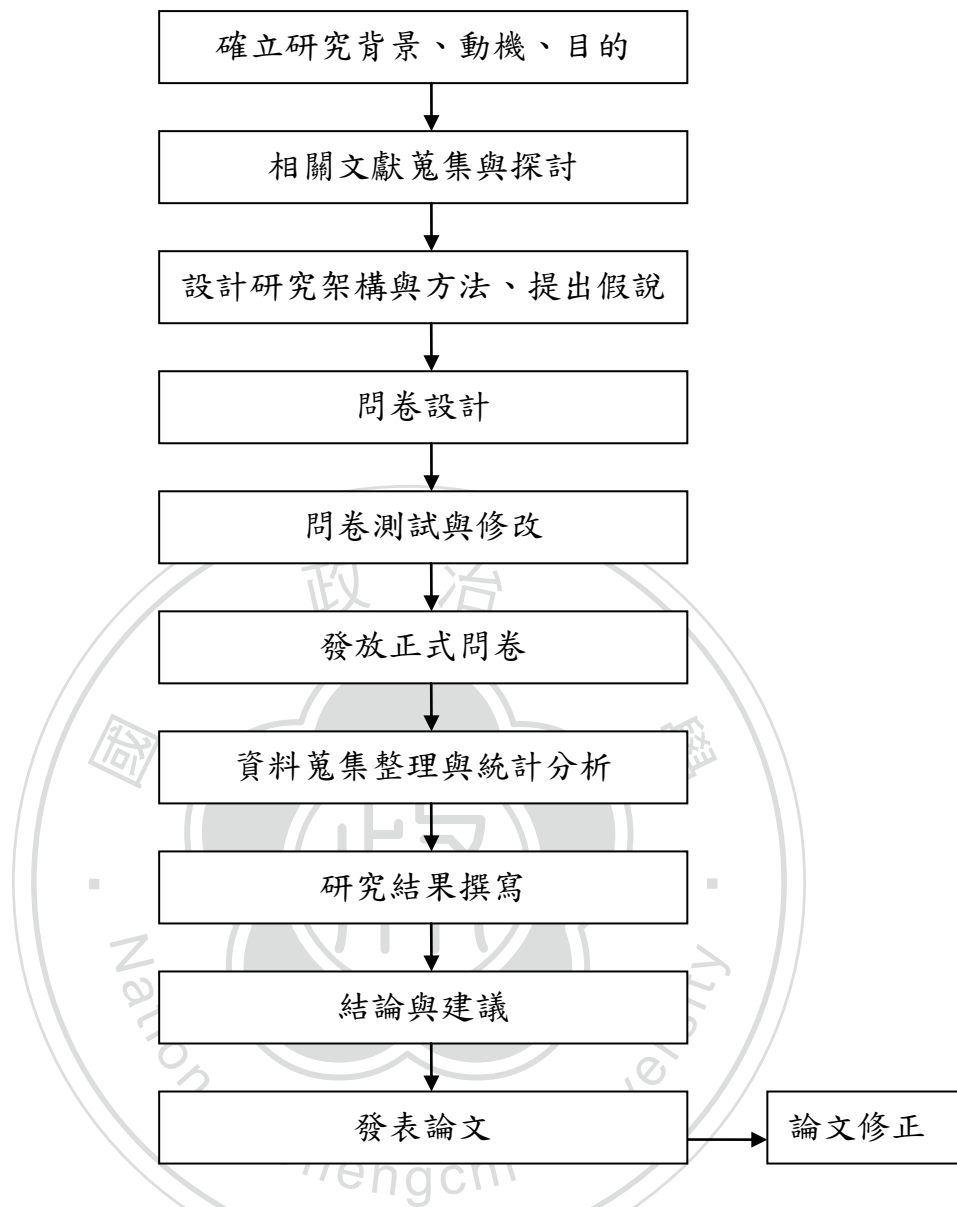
確立研究背景、動機、目的

相關文獻蒐集與探討

設計研究架構與方法、提出假說

問卷設計

問卷測試與修改

政 治

發放正式問卷

國

資料蒐集整理與統計分析

學

研究結果撰寫

Na

結論與建議

ity

發表論文

論文修正

hengchi